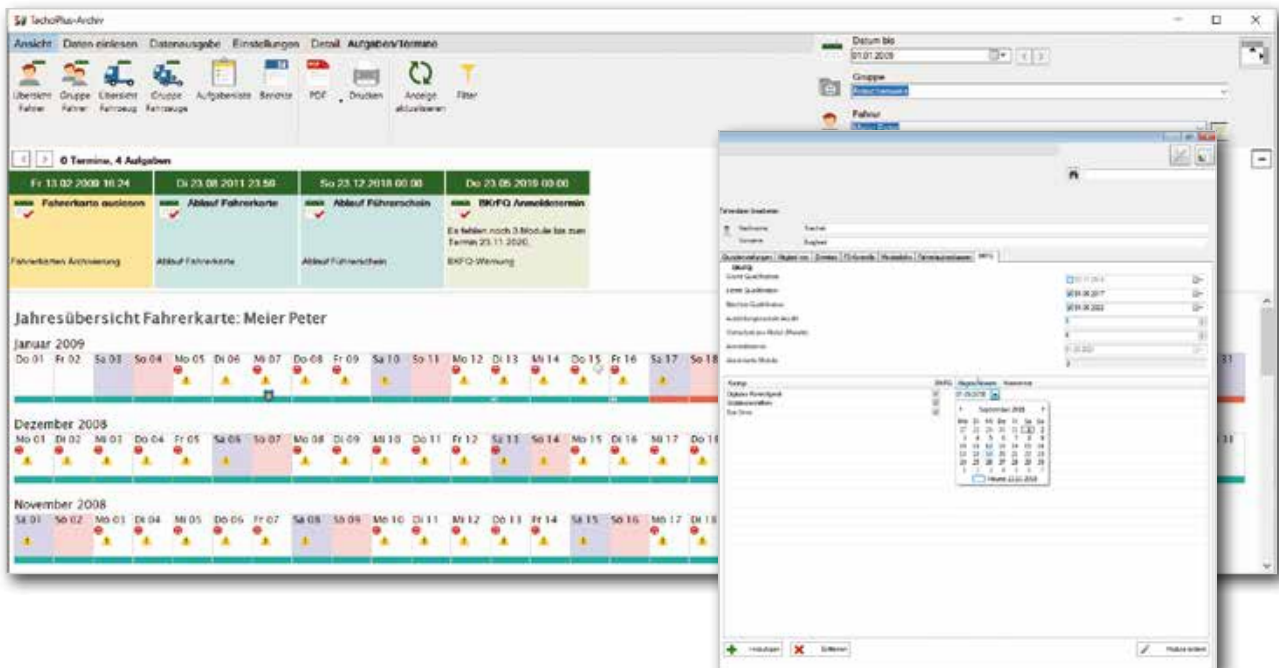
TachoPlus-Archiv

Ansicht Daten einlesen Datenausgabe Einstellungen Detail Aufgaben/Termine

Übersicht Fahrer | Gruppe Fahrer | Übersicht Fahrzeug | Gruppe Fahrzeuge | Aufgabenliste | Berichte | PDF | Drucken | Anzeige aktualisieren | Filter

Datum bis
01.01.2009

Gruppe
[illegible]

Fahrer
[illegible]

0 Termine, 4 Aufgaben

Fr 13.02.2009 16:24
Fahrerkarte auslesen
Fahrerkarten Archivierung

Di 23.08.2011 23:59
Ablauf Fahrerkarte
Ablauf Fahrerkarte

So 23.12.2018 00:00
Ablauf Führerschein
Ablauf Führerschein

Do 23.05.2019 00:00
BKrFQ Anmeldetermin
Es fehlen noch 3 Module bis zum Termin 23.11.2020.
BKFQ-Warnung

Jahresübersicht Fahrerkarte: Meier Peter

Januar 2009
Do 01 Fr 02 Sa 03 So 04 Mo 05 Di 06 Mi 07 Do 08 Fr 09 Sa 10 So 11 Mo 12 Di 13 Mi 14 Do 15 Fr 16 Sa 17 So 18

Dezember 2008
Mo 01 Di 02 Mi 03 Do 04 Fr 05 Sa 06 So 07 Mo 08 Di 09 Mi 10 Do 11 Fr 12 Sa 13 So 14 Mo 15 Di 16 Mi 17

November 2008
Sa 01 So 02 Mo 03 Di 04 Mi 05 Do 06 Fr 07 Sa 08 So 09 Mo 10 Di 11 Mi 12 Do 13 Fr 14 Sa 15 So 16 Mo 17 Di 18

Fahrer bearbeiten
Nachname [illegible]
Vorname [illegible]

BKFQ

September 2018
Mo Di Mi Do Fr Sa So

Hinzufügen Entfernen